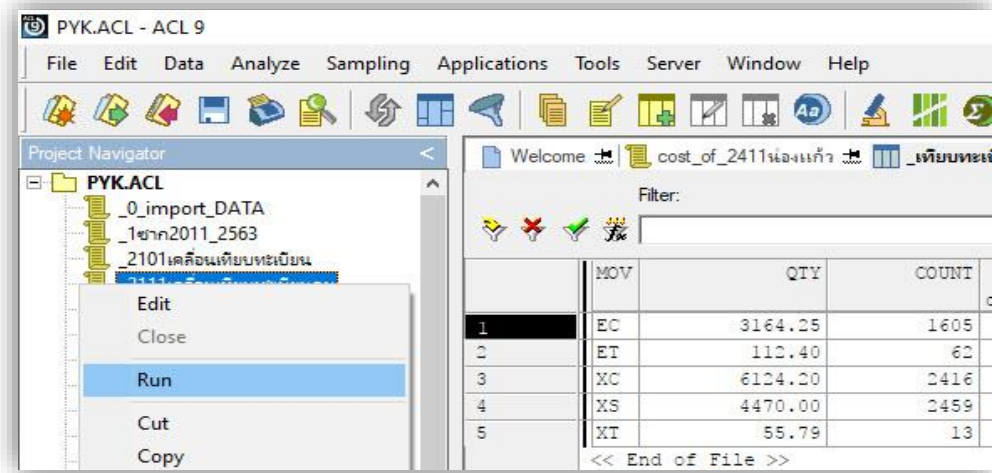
PYK.ACL - ACL 9

File Edit Data Analyze Sampling Applications Tools Server Window Help

Project Navigator <

PYK.ACL
_0_import_DATA
_1ซาก2011_2563
_2101เคลื่อนเทียบทะเบียน
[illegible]

Edit
Close
Run
Cut
Copy

Welcome | cost_of_2411น่องแก้ว | _เทียบทะเบ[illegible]

Filter:

| | MOV | QTY | COUNT |
|---|---|---|---|
| 1 | EC | 3164.25 | 1605 |
| 2 | ET | 112.40 | 62 |
| 3 | XC | 6124.20 | 2416 |
| 4 | XS | 4470.00 | 2459 |
| 5 | XT | 55.79 | 13 |

<< End of File >>